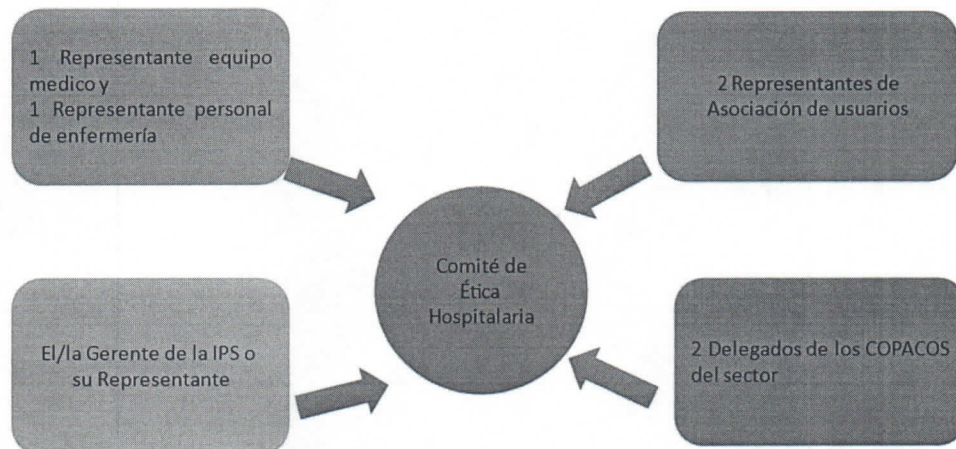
1 Representante equipo medico y
1 Representante personal de enfermería

2 Representantes de Asociación de usuarios

Comité de Ética Hospitalaria

El/la Gerente de la IPS o su Representante

2 Delegados de los COPACOS del sector